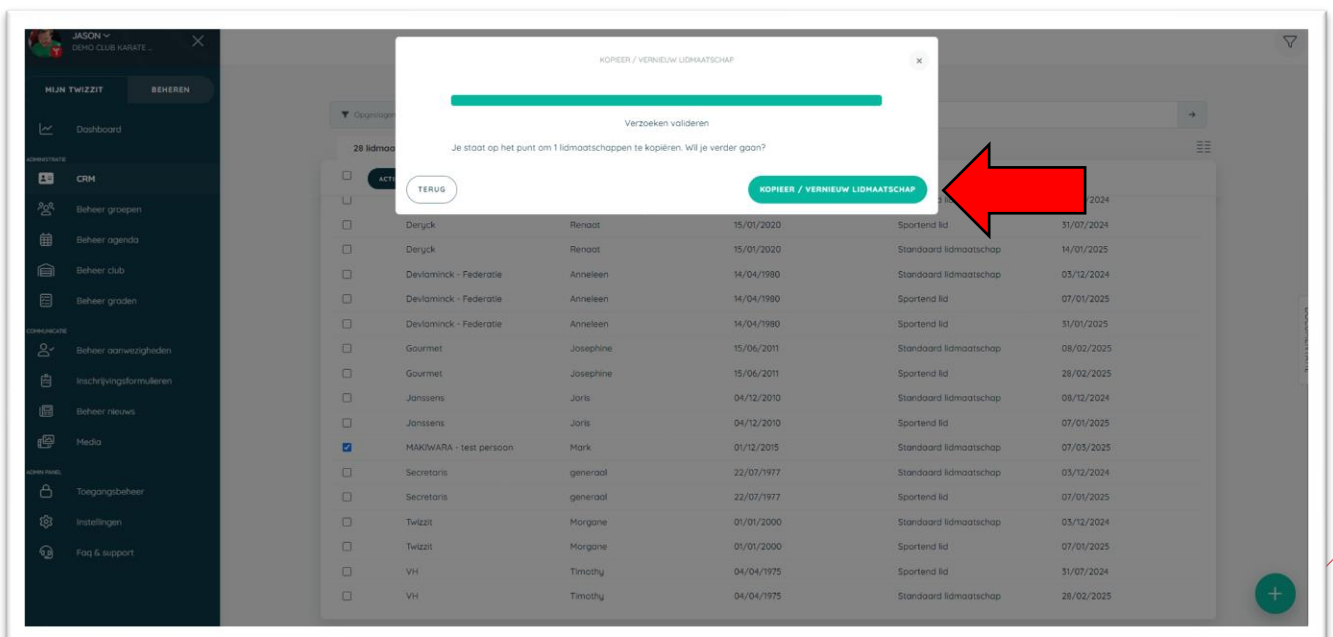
JASON
DEMO CLUB KARATE ...

MIJN TWIZZIT
BEHEREN

Dashboard
ADMINISTRATIE
CRM
Beheer groepen
Beheer agenda
Beheer club
Beheer graden
COMMUNICATIE
Beheer aanwezigheden
Inschrijvingsformulieren
Beheer nieuws
Media
ADMIN PANEL
Toegangsbeheer
Instellingen
Faq & support

Opgeslagen
28 lidmaa

KOPIEER / VERNIEUW LIDMAATSCHAP

Verzoeken valideren

Je staat op het punt om 1 lidmaatschappen te kopiëren. Wil je verder gaan?

TERUG
KOPIEER / VERNIEUW LIDMAATSCHAP

| | | | | | |
|---|---|---|---|---|---|
| | | | | ...lid | /2024 |
| | Deryck | Renaat | 15/01/2020 | Sportend lid | 31/07/2024 |
| | Deryck | Renaat | 15/01/2020 | Standaard lidmaatschap | 14/01/2025 |
| | Devlaminck - Federatie | Anneleen | 14/04/1980 | Standaard lidmaatschap | 03/12/2024 |
| | Devlaminck - Federatie | Anneleen | 14/04/1980 | Sportend lid | 07/01/2025 |
| | Devlaminck - Federatie | Anneleen | 14/04/1980 | Sportend lid | 31/01/2025 |
| | Gourmet | Josephine | 15/06/2011 | Standaard lidmaatschap | 08/02/2025 |
| | Gourmet | Josephine | 15/06/2011 | Sportend lid | 28/02/2025 |
| | Janssens | Joris | 04/12/2010 | Standaard lidmaatschap | 08/12/2024 |
| | Janssens | Joris | 04/12/2010 | Sportend lid | 07/01/2025 |
| ☑ | MAKIWARA - test persoon | Mark | 01/12/2015 | Standaard lidmaatschap | 07/03/2025 |
| | Secretaris | generaal | 22/07/1977 | Standaard lidmaatschap | 03/12/2024 |
| | Secretaris | generaal | 22/07/1977 | Sportend lid | 07/01/2025 |
| | Twizzit | Morgane | 01/01/2000 | Standaard lidmaatschap | 03/12/2024 |
| | Twizzit | Morgane | 01/01/2000 | Sportend lid | 07/01/2025 |
| | VH | Timothy | 04/04/1975 | Sportend lid | 31/07/2024 |
| | VH | Timothy | 04/04/1975 | Standaard lidmaatschap | 28/02/2025 |